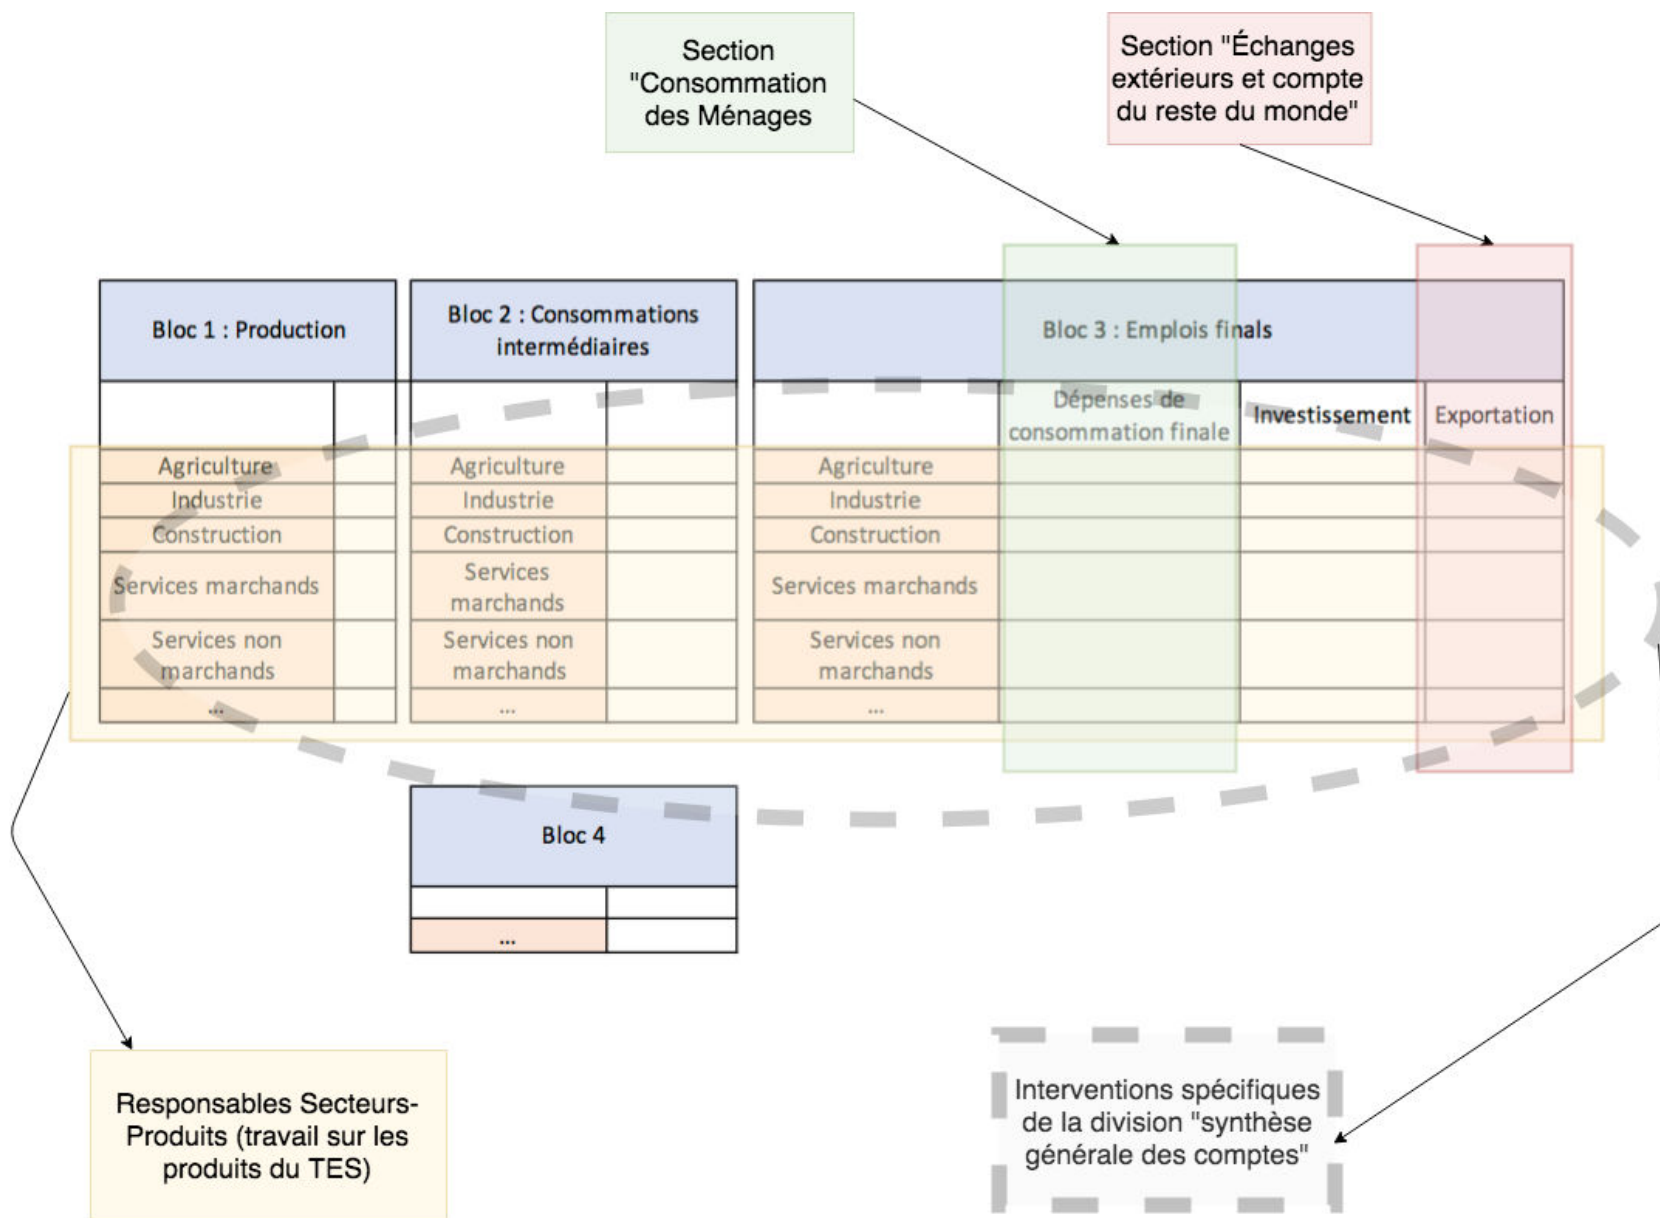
Section "Consommation des Ménages

Section "Échanges extérieurs et compte du reste du monde"

Bloc 1 : Production

| Agriculture | |
| Industrie | |
| Construction | |
| Services marchands | |
| Services non marchands | |
| ... | |

Bloc 2 : Consommations intermédiaires

| Agriculture | |
| Industrie | |
| Construction | |
| Services marchands | |
| Services non marchands | |
| ... | |

Bloc 3 : Emplois finals

| | Dépenses de consommation finale | Investissement | Exportation |
|---|---|---|---|
| Agriculture | | | |
| Industrie | | | |
| Construction | | | |
| Services marchands | | | |
| Services non marchands | | | |
| ... | | | |

Bloc 4

| ... | |

Responsables Secteurs-Produits (travail sur les produits du TES)

Interventions spécifiques de la division "synthèse générale des comptes"